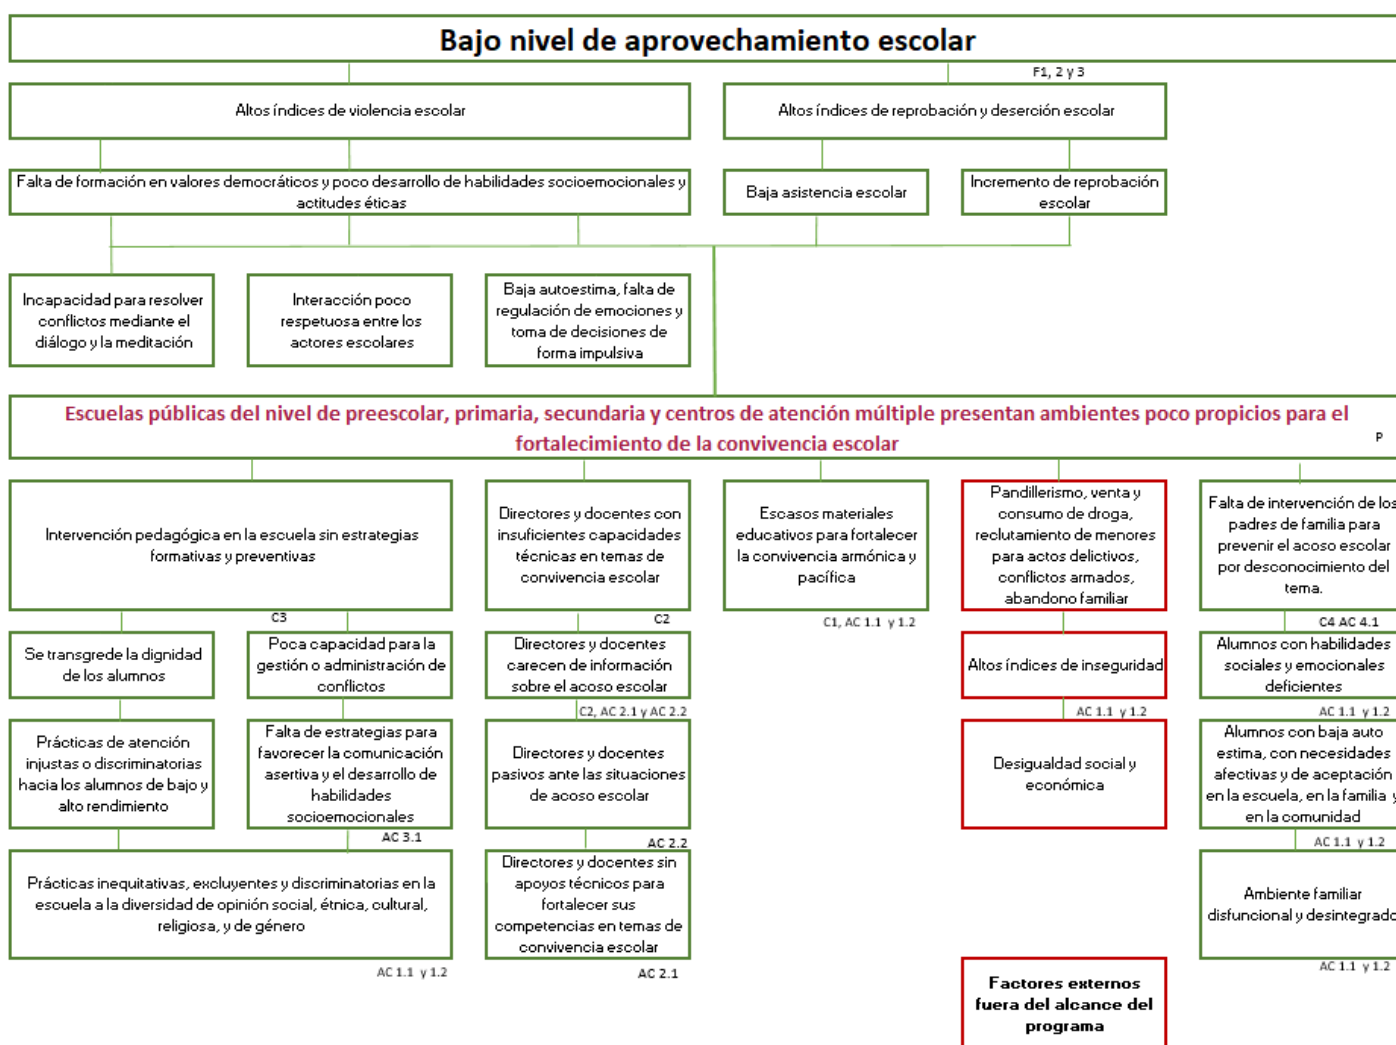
Bajo nivel de aprovechamiento escolar

F1, 2 y 3

Altos índices de violencia escolar

Altos índices de reprobación y deserción escolar

Falta de formación en valores democráticos y poco desarrollo de habilidades socioemocionales y actitudes éticas

Baja asistencia escolar

Incremento de reprobación escolar

Incapacidad para resolver conflictos mediante el diálogo y la meditación

Interacción poco respetuosa entre los actores escolares

Baja autoestima, falta de regulación de emociones y toma de decisiones de forma impulsiva

Escuelas públicas del nivel de preescolar, primaria, secundaria y centros de atención múltiple presentan ambientes poco propicios para el fortalecimiento de la convivencia escolar

P

Intervención pedagógica en la escuela sin estrategias formativas y preventivas

C3

Directores y docentes con insuficientes capacidades técnicas en temas de convivencia escolar

C2

Escasos materiales educativos para fortalecer la convivencia armónica y pacífica

C1, AC 1.1 y 1.2

Pandillerismo, venta y consumo de droga, reclutamiento de menores para actos delictivos, conflictos armados, abandono familiar

Falta de intervención de los padres de familia para prevenir el acoso escolar por desconocimiento del tema.

C4 AC 4.1

Se transgrede la dignidad de los alumnos

Poca capacidad para la gestión o administración de conflictos

Directores y docentes carecen de información sobre el acoso escolar

C2, AC 2.1 y AC 2.2

Altos índices de inseguridad

AC 1.1 y 1.2

Alumnos con habilidades sociales y emocionales deficientes

AC 1.1 y 1.2

Prácticas de atención injustas o discriminatorias hacia los alumnos de bajo y alto rendimiento

Falta de estrategias para favorecer la comunicación asertiva y el desarrollo de habilidades socioemocionales

AC 3.1

Directores y docentes pasivos ante las situaciones de acoso escolar

AC 2.2

Desigualdad social y económica

Alumnos con baja auto estima, con necesidades afectivas y de aceptación en la escuela, en la familia y en la comunidad

AC 1.1 y 1.2

Prácticas inequitativas, excluyentes y discriminatorias en la escuela a la diversidad de opinión social, étnica, cultural, religiosa, y de género

AC 1.1 y 1.2

Directores y docentes sin apoyos técnicos para fortalecer sus competencias en temas de convivencia escolar

AC 2.1

Ambiente familiar disfuncional y desintegrado

AC 1.1 y 1.2

Factores externos fuera del alcance del programa